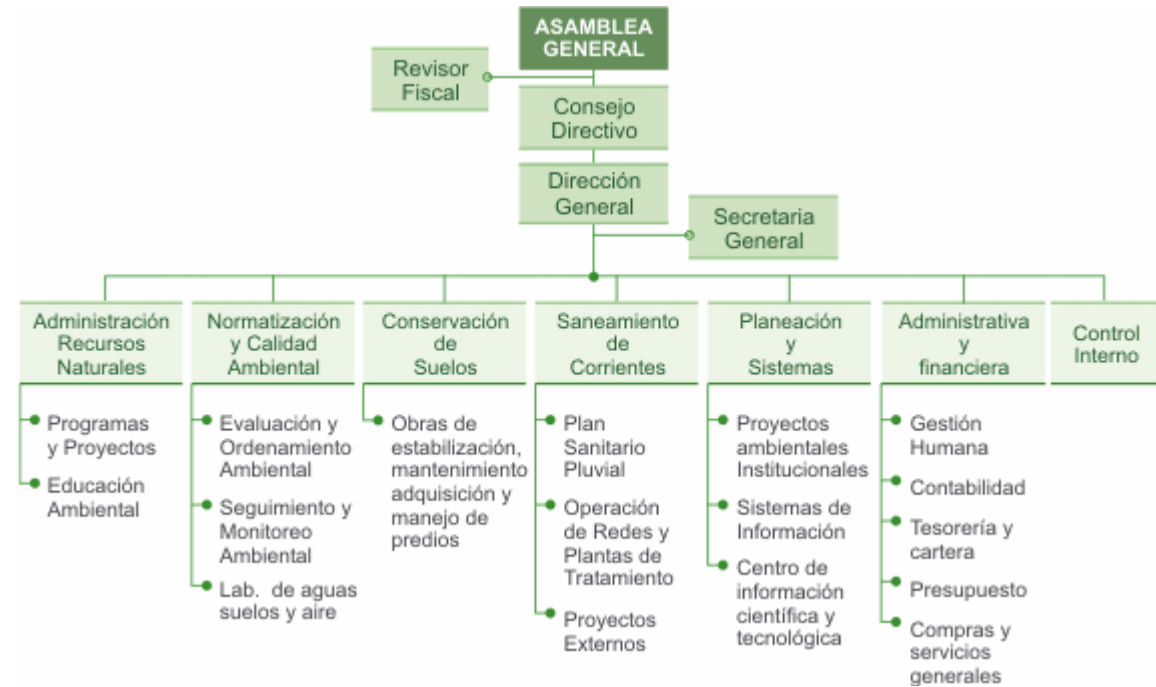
ASAMBLEA GENERAL

Revisor Fiscal

Consejo Directivo

Dirección General

Secretaria General

Administración Recursos Naturales

Programas y Proyectos

Educación Ambiental

Normatización y Calidad Ambiental

Evaluación y Ordenamiento Ambiental

Seguimiento y Monitoreo Ambiental

Lab. de aguas suelos y aire

Conservación de Suelos

Obras de estabilización, mantenimiento adquisición y manejo de predios

Saneamiento de Corrientes

Plan Sanitario Pluvial

Operación de Redes y Plantas de Tratamiento

Proyectos Externos

Planeación y Sistemas

Proyectos ambientales Institucionales

Sistemas de Información

Centro de información científica y tecnológica

Administrativa y financiera

Gestión Humana

Contabilidad

Tesorería y cartera

Presupuesto

Compras y servicios generales

Control Interno